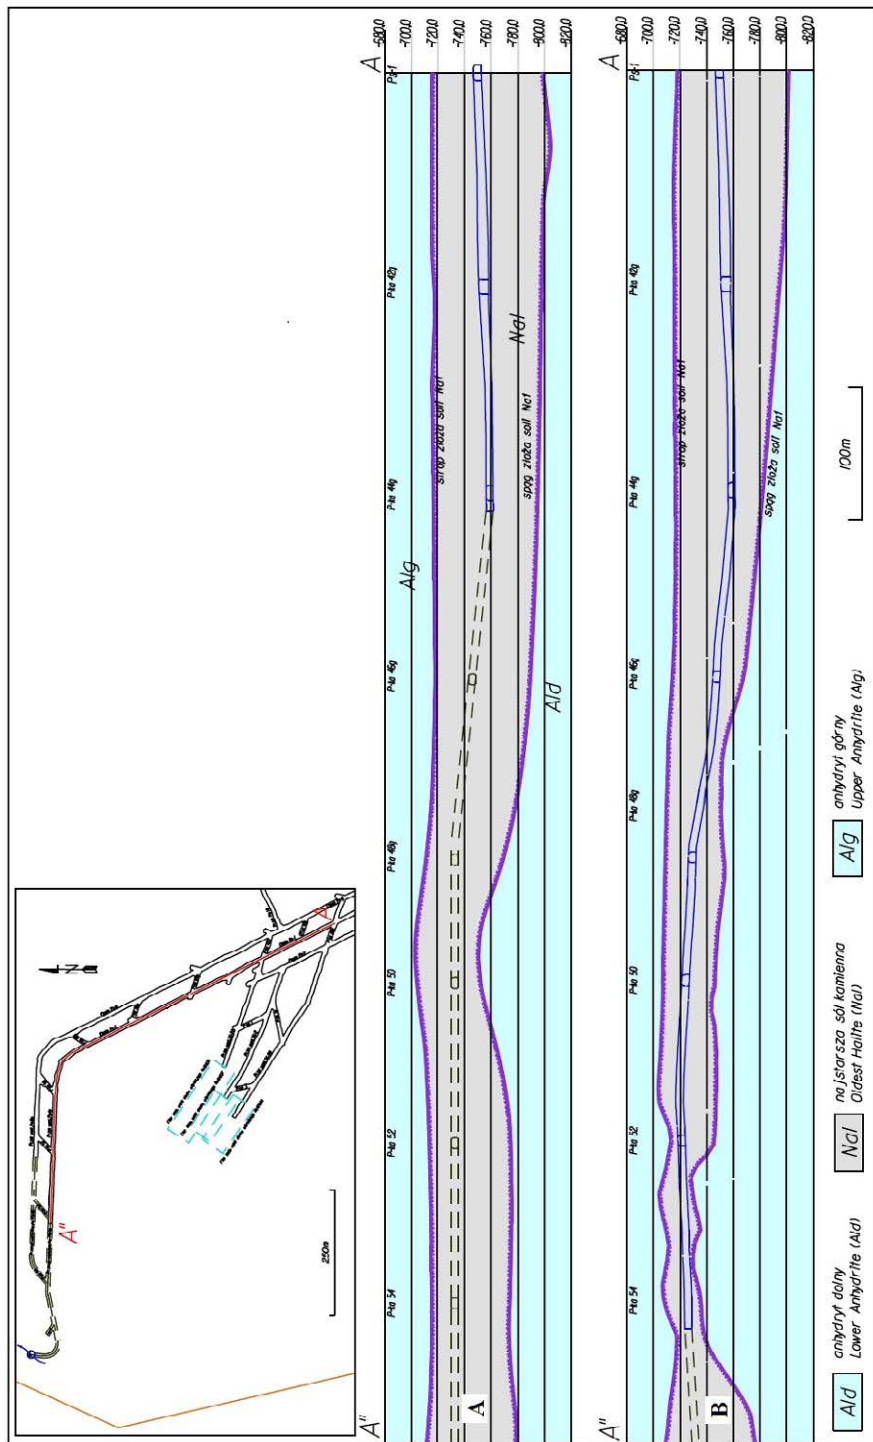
A
-680,0
-700,0
-720,0
-740,0
-760,0
-780,0
-800,0
-820,0
Ps-1
Pta 42j
Pta 44g
Pta 46g
Pta 48g
Pta 50
Pta 52
Pta 54
A"
strop złoża soli Na1
spąg złoża soli Na1
Na1
A1g
A1d
A

A
-680,0
-700,0
-720,0
-740,0
-760,0
-780,0
-800,0
-820,0
Ps-1
Pta 42g
Pta 44g
Pta 46g
Pta 48g
Pta 50
Pta 52
Pta 54
A"
strop złoża soli Na1
spąg złoża soli Na1
B

A'
A"
250m
N

A1d anhydryt dolny Lower Anhydrite (A1d)
Na1 najstarsza sól kamienna Oldest Halite (Na1)
A1g anhydryt górny Upper Anhydrite (A1g)
100m